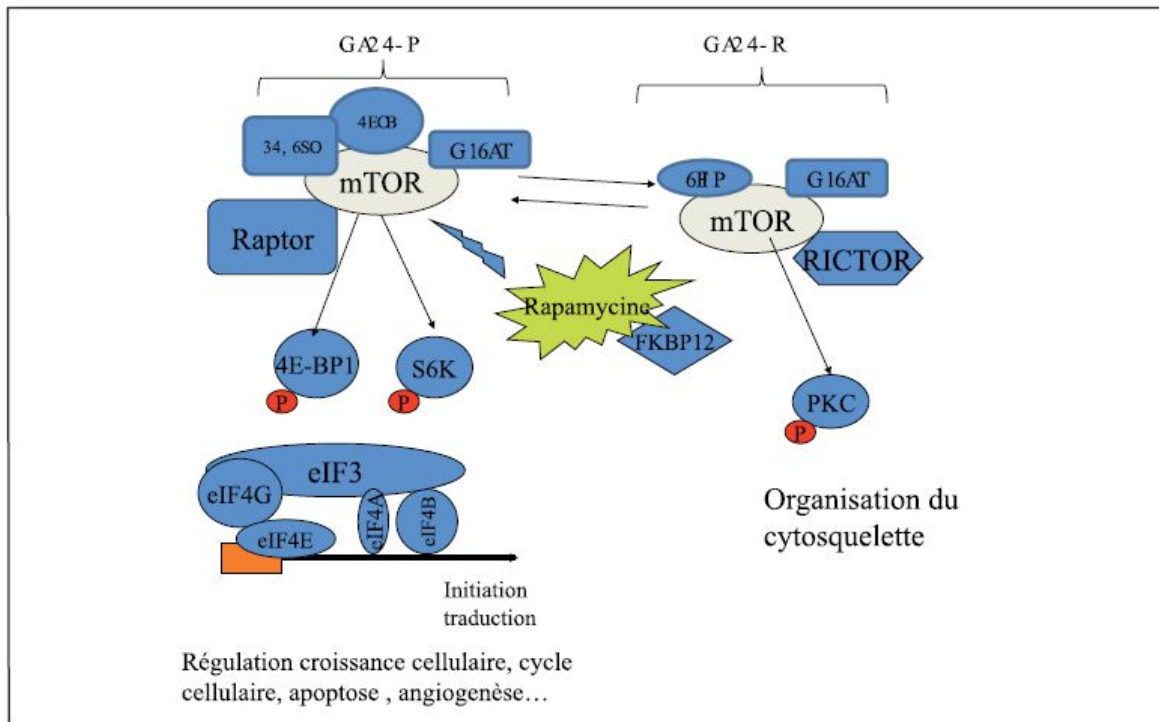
GA2 4- P

GA2 4- R

4ECB

34, 6SO

G16AT

mTOR

6HP

G16AT

mTOR

Raptor

RICTOR

Rapamycine

FKBP12

4E-BP1

P

S6K

P

PKC

P

eIF3

eIF4G

eIF4E

eIF4A

eIF4B

Initiation traduction

Organisation du cytosquelette

Régulation croissance cellulaire, cycle cellulaire, apoptose , angiogenèse…